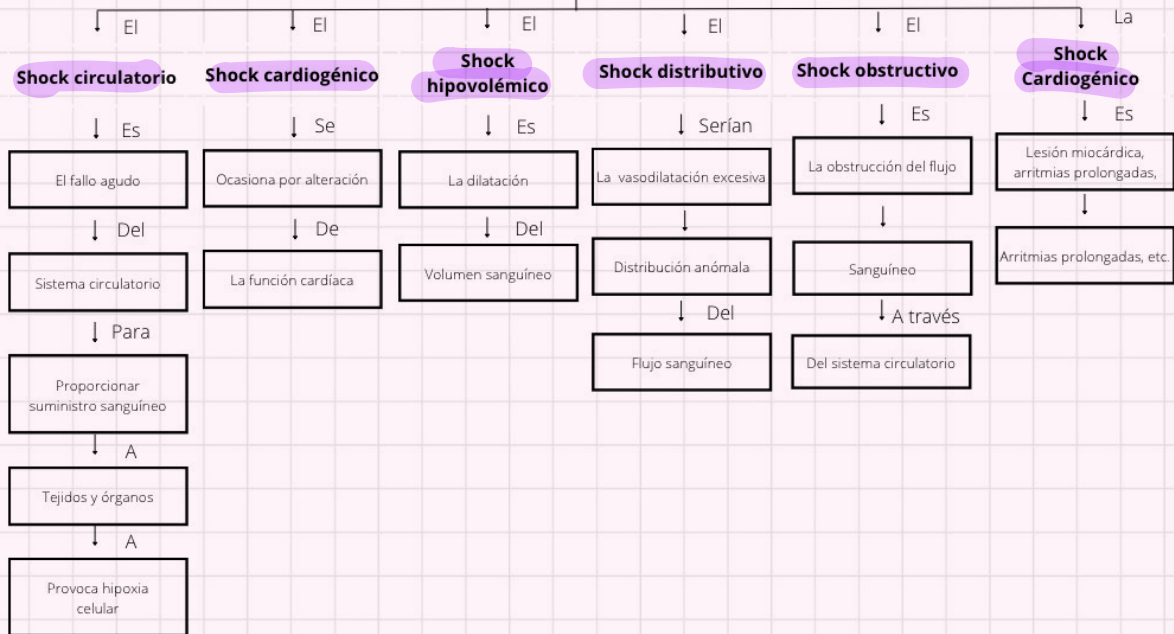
El

Shock circulatorio

Es

El fallo agudo

Del

Sistema circulatorio

Para

Proporcionar suministro sanguíneo

A

Tejidos y órganos

A

Provoca hipoxia celular

El

Shock cardiogénico

Se

Ocasiona por alteración

De

La función cardíaca

El

Shock hipovolémico

Es

La dilatación

Del

Volumen sanguíneo

El

Shock distributivo

Serían

La vasodilatación excesiva

Distribución anómala

Del

Flujo sanguíneo

El

Shock obstructivo

Es

La obstrucción del flujo

Sanguíneo

A través

Del sistema circulatorio

La

Shock Cardiogénico

Es

Lesión miocárdica, arritmias prolongadas,

Arritmias prolongadas, etc.